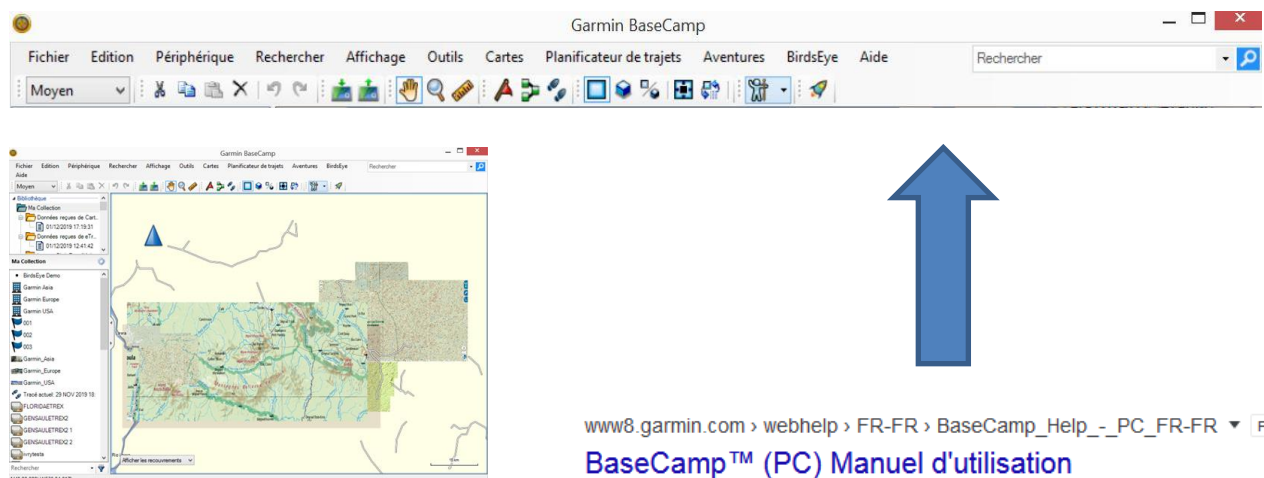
Garmin BaseCamp

Fichier Edition Périphérique Rechercher Affichage Outils Cartes Planificateur de trajets Aventures BirdsEye Aide

Rechercher

Moyen

Garmin BaseCamp

Fichier Edition Périphérique Rechercher Affichage Outils Cartes Planificateur de trajets Aventures BirdsEye Aide

Rechercher

Moyen

Bibliothèque
Ma Collection
Données reçues de Cart...
01/12/2019 17:19:31
Données reçues de eTr...
01/12/2019 12:41:42

Ma Collection
BirdsEye Demo
Garmin Asia
Garmin Europe
Garmin USA
001
002
003
Garmin_Asia
Garmin_Europe
Garmin_USA
Tracé actuel: 29 NOV 2019 18:
FLORIDAETREX
GENSAULETREX2
GENSAULETREX2 1
GENSAULETREX2 2
ivytests

Rechercher

Afficher les recouvrements

www8.garmin.com › webhelp › FR-FR › BaseCamp_Help_-_PC_FR-FR ▾

BaseCamp™ (PC) Manuel d'utilisation